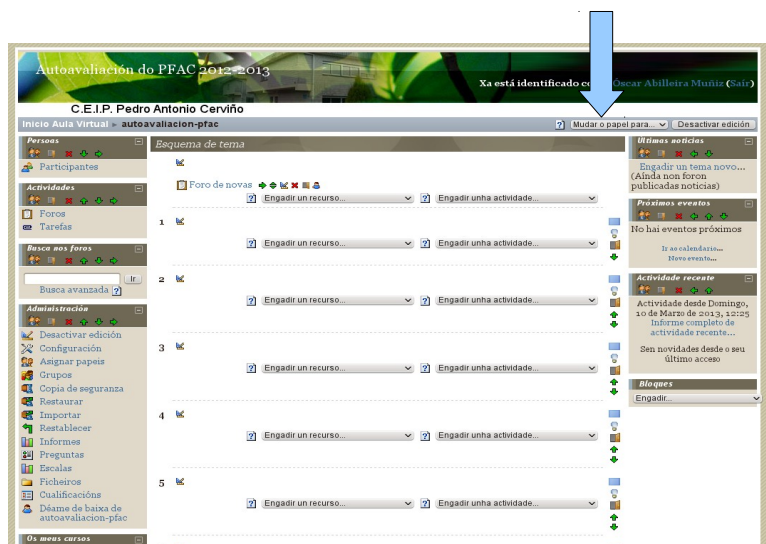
Autoavaliación do PFAC 2012-2013

Xa está identificado como Óscar Abilleira Muñiz (Saír)

C.E.I.P. Pedro Antonio Cerviño

Inicio Aula Virtual ▸ autoavaliacion-pfac

Mudar o papel para...

Desactivar edición

Persoas

Participantes

Actividades

Foros

Tarefas

Busca nos foros

Ir

Busca avanzada

Administración

Desactivar edición

Configuración

Asignar papeis

Grupos

Copia de seguranza

Restaurar

Importar

Restablecer

Informes

Preguntas

Escalas

Ficheiros

Cualificacións

Déame de baixa de autoavaliacion-pfac

Os meus cursos

Esquema de tema

Foro de novas

Engadir un recurso...

Engadir unha actividade...

1

Engadir un recurso...

Engadir unha actividade...

2

Engadir un recurso...

Engadir unha actividade...

3

Engadir un recurso...

Engadir unha actividade...

4

Engadir un recurso...

Engadir unha actividade...

5

Engadir un recurso...

Engadir unha actividade...

Últimas noticias

Engadir un tema novo...
(Aínda non foron publicadas noticias)

Próximos eventos

No hai eventos próximos

Ir ao calendario...

Novo evento...

Actividade recente

Actividade desde Domingo, 10 de Marzo de 2013, 12:25

Informe completo de actividade recente...

Sen novidades desde o seu último acceso

Bloques

Engadir...